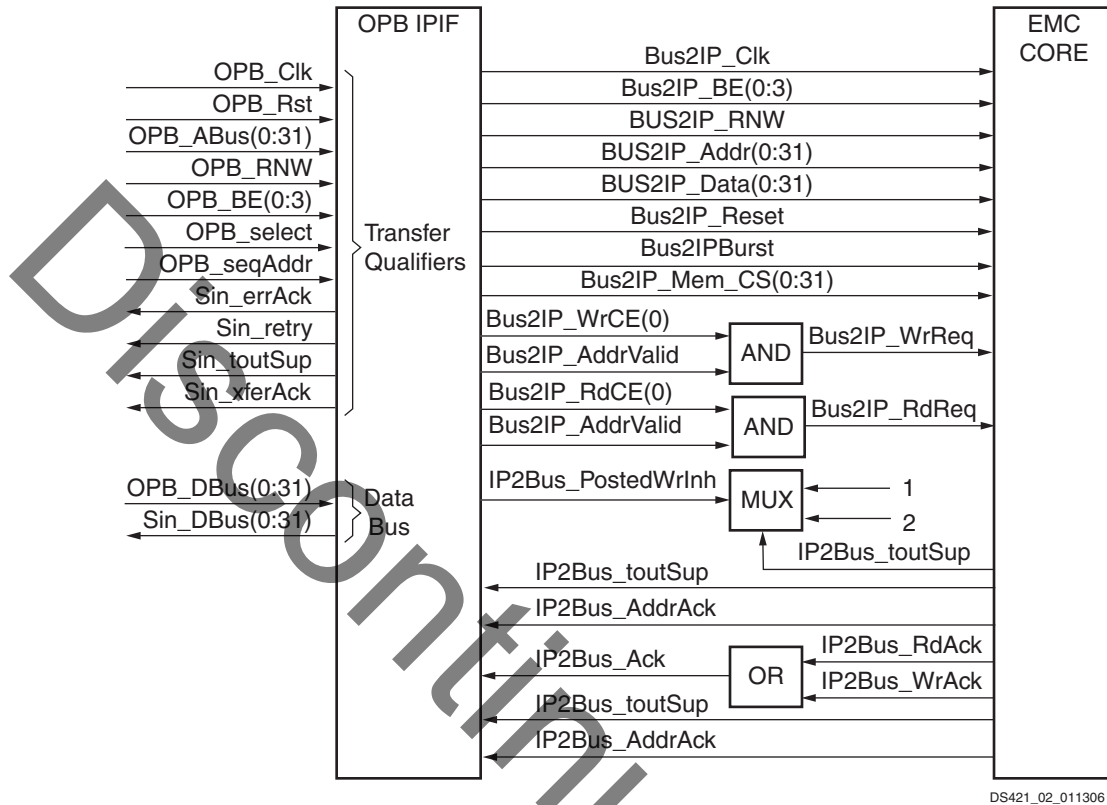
OPB IPIF

EMC CORE

OPB_Clk
OPB_Rst
OPB_ABus(0:31)
OPB_RNW
OPB_BE(0:3)
OPB_select
OPB_seqAddr
Sin_errAck
Sin_retry
Sin_toutSup
Sin_xferAck

Transfer Qualifiers

OPB_DBus(0:31)
Sin_DBus(0:31)

Data Bus

Bus2IP_Clk
Bus2IP_BE(0:3)
BUS2IP_RNW
BUS2IP_Addr(0:31)
BUS2IP_Data(0:31)
Bus2IP_Reset
Bus2IPBurst
Bus2IP_Mem_CS(0:31)
Bus2IP_WrCE(0)
Bus2IP_AddrValid
AND
Bus2IP_WrReq
Bus2IP_RdCE(0)
Bus2IP_AddrValid
AND
Bus2IP_RdReq
IP2Bus_PostedWrInh
MUX
1
2
IP2Bus_toutSup
IP2Bus_toutSup
IP2Bus_AddrAck
IP2Bus_Ack
OR
IP2Bus_RdAck
IP2Bus_WrAck
IP2Bus_toutSup
IP2Bus_AddrAck

Discontinued

DS421_02_011306